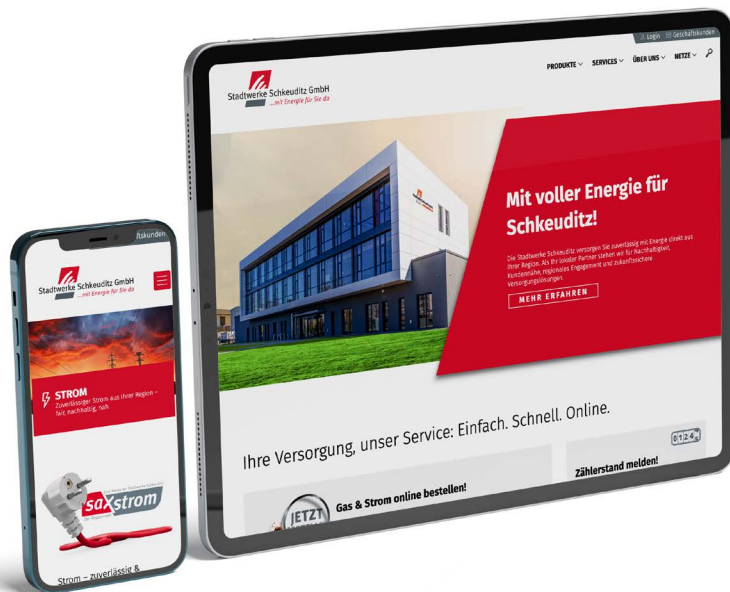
Login Geschäftskunden

Stadtwerke Schkeuditz GmbH
...mit Energie für Sie da

PRODUKTE SERVICES ÜBER UNS NETZE

Mit voller Energie für Schkeuditz!

Die Stadtwerke Schkeuditz versorgen Sie zuverlässig mit Energie direkt aus Ihrer Region. Als Ihr lokaler Partner stehen wir für Nachhaltigkeit, Kundennähe, regionales Engagement und zukunftssichere Versorgungslösungen.

MEHR ERFAHREN

Ihre Versorgung, unser Service: Einfach. Schnell. Online.

JETZT
Gas & Strom online bestellen!

0124
Zählerstand melden!

ftskunden

Stadtwerke Schkeuditz GmbH
...mit Energie für Sie da

STROM
Zuverlässiger Strom aus Ihrer Region – fair, nachhaltig, nah

saxstrom

Strom – zuverlässig &